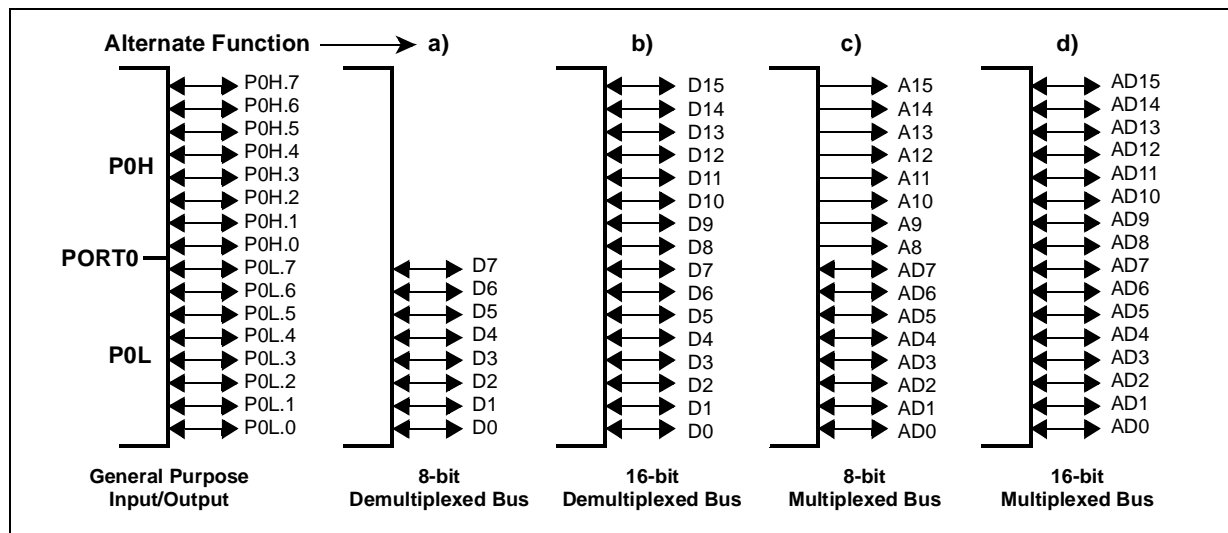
Alternate Function a) b) c) d)

P0H
PORT0
P0L

P0H.7
P0H.6
P0H.5
P0H.4
P0H.3
P0H.2
P0H.1
P0H.0
P0L.7
P0L.6
P0L.5
P0L.4
P0L.3
P0L.2
P0L.1
P0L.0

General Purpose Input/Output

D7
D6
D5
D4
D3
D2
D1
D0

8-bit Demultiplexed Bus

D15
D14
D13
D12
D11
D10
D9
D8
D7
D6
D5
D4
D3
D2
D1
D0

16-bit Demultiplexed Bus

A15
A14
A13
A12
A11
A10
A9
A8
AD7
AD6
AD5
AD4
AD3
AD2
AD1
AD0

8-bit Multiplexed Bus

AD15
AD14
AD13
AD12
AD11
AD10
AD9
AD8
AD7
AD6
AD5
AD4
AD3
AD2
AD1
AD0

16-bit Multiplexed Bus